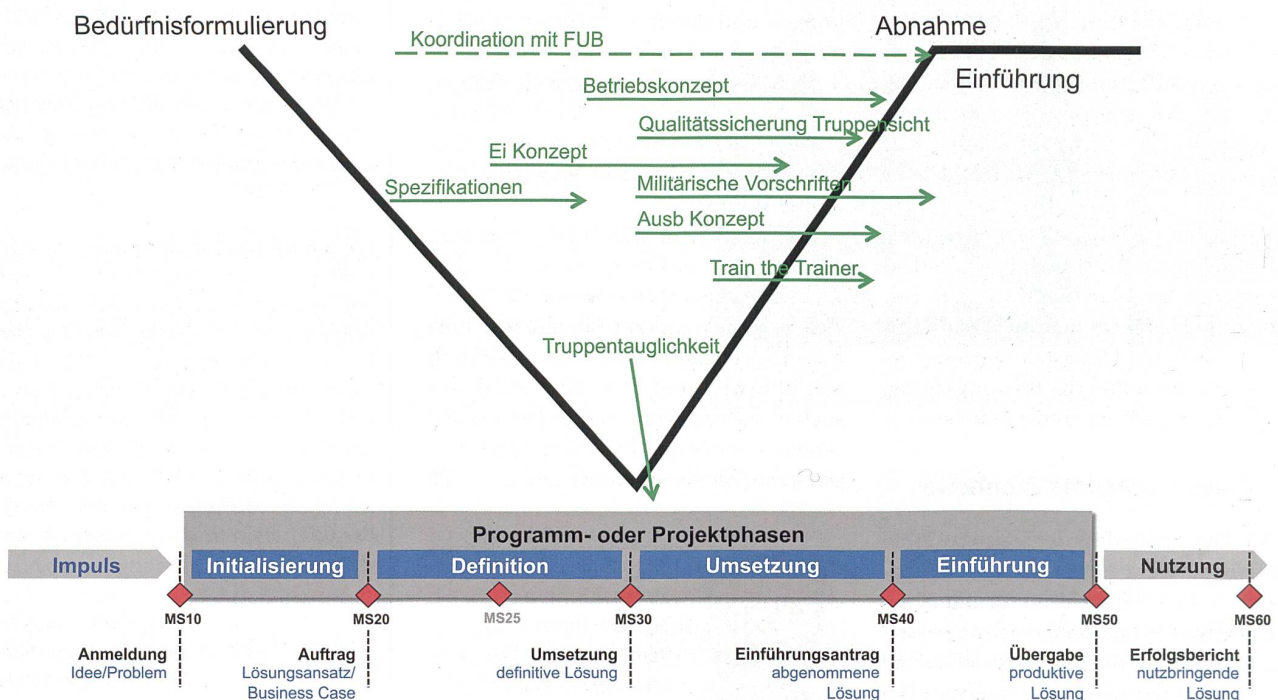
Bedürfnisformulierung

Abnahme

Koordination mit FUB

Einführung

Betriebskonzept

Qualitätssicherung Truppensicht

Ei Konzept

Spezifikationen

Militärische Vorschriften

Ausb Konzept

Train the Trainer

Truppentauglichkeit

Programm- oder Projektphasen

Impuls

Initialisierung

Definition

Umsetzung

Einführung

Nutzung

MS10

MS20

MS25

MS30

MS40

MS50

MS60

Anmeldung
Idee/Problem

Auftrag
Lösungsansatz/
Business Case

Umsetzung
definitive Lösung

Einführungsantrag
abgenommene
Lösung

Übergabe
produktive
Lösung

Erfolgsbericht
nutzbringende
Lösung